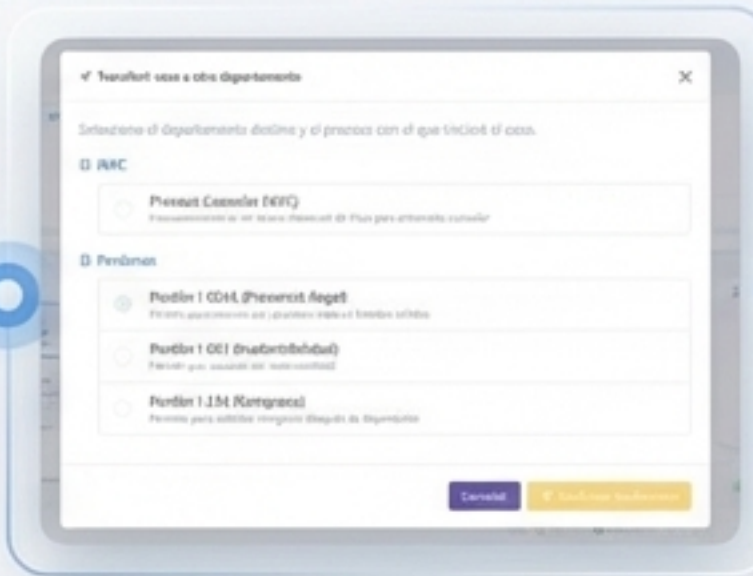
✓ Transferir caso a otro departamento

Seleccione el departamento destino y el proceso con el que iniciará el caso.

AAC

Proceso Consular (AAC)
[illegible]

Pensiones

Pensión 1 CO4L (Proceso Legal)
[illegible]

Pensión 1 C01 (Sustentabilidad)
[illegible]

Pensión 1 J.54 (Emergencia)
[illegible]

Cancelar

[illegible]